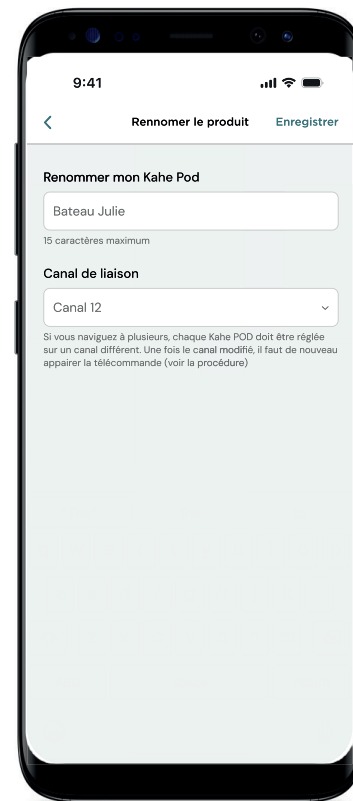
9:41

Rennomer le produit

Enregistrer

Renommer mon Kahe Pod

Bateau Julie

15 caractères maximum

Canal de liaison

Canal 12

Si vous naviguez à plusieurs, chaque Kahe POD doit être réglée sur un canal différent. Une fois le canal modifié, il faut de nouveau appairer la télécommande (voir la procédure)